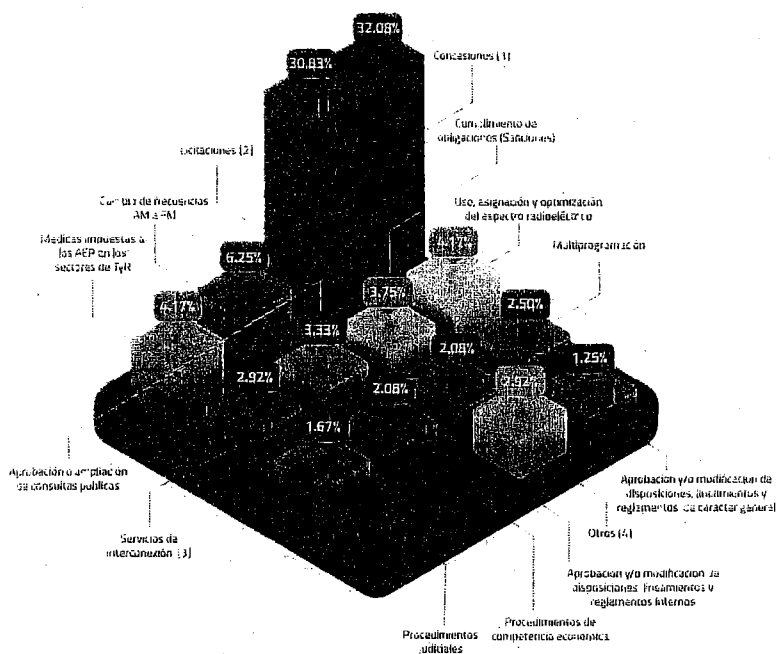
32.08%

30.83%

Concesiones (1)

Cumplimiento de obligaciones (Sanciones)

Licitaciones (2)

Cambio de frecuencias AM a FM

Uso, asignación y optimización del espectro radioeléctrico

Medidas impuestas a los AEP en los sectores de TyR

Multiprogramación

6.25%

4.17%

4.17%

3.75%

2.50%

3.33%

2.08%

1.25%

2.92%

2.08%

2.92%

1.67%

Aprobación o ampliación de consultas públicas

Aprobación y/o modificación de disposiciones, instrumentos y reglamentos de carácter general

Servicios de interconexión (3)

Otros (4)

Aprobación y/o modificación de disposiciones, lineamientos y reglamentos internos

Procedimientos de competencia económica

Procedimientos judiciales